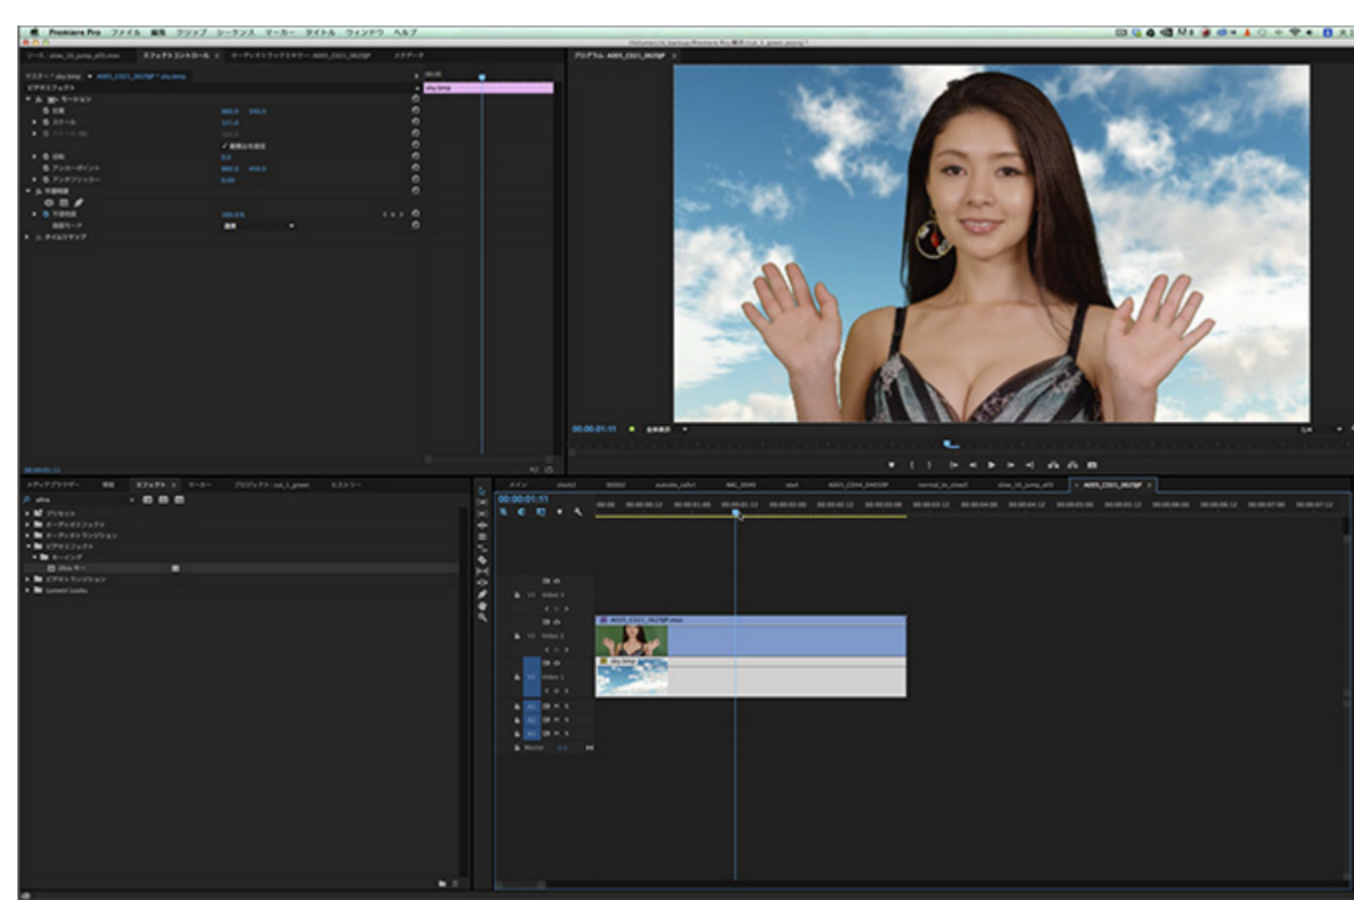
Premiere Pro ファイル 編集 クリップ シーケンス マーカー タイトル ウィンドウ ヘルプ

エフェクトコントロール

オーディオクリップミキサー

メタデータ

プログラム: A005_C021_0625P

sky.bmp

ビデオエフェクト

モーション

位置

スケール

回転

アンカーポイント

アンチフリッカー

不透明度

描画モード

通常

タイムリマップ

00:00:01:11

メディアブラウザー

情報

エフェクト

マーカー

ヒストリー

プリセット

オーディオエフェクト

オーディオトランジション

ビデオエフェクト

キーイング

ビデオトランジション

Lumetri Looks

00:00:01:11

V3

Video 3

V2

Video 2

V1

Video 1

A1

A2

A3

Master

A005_C021_0625P.mov

sky.bmp